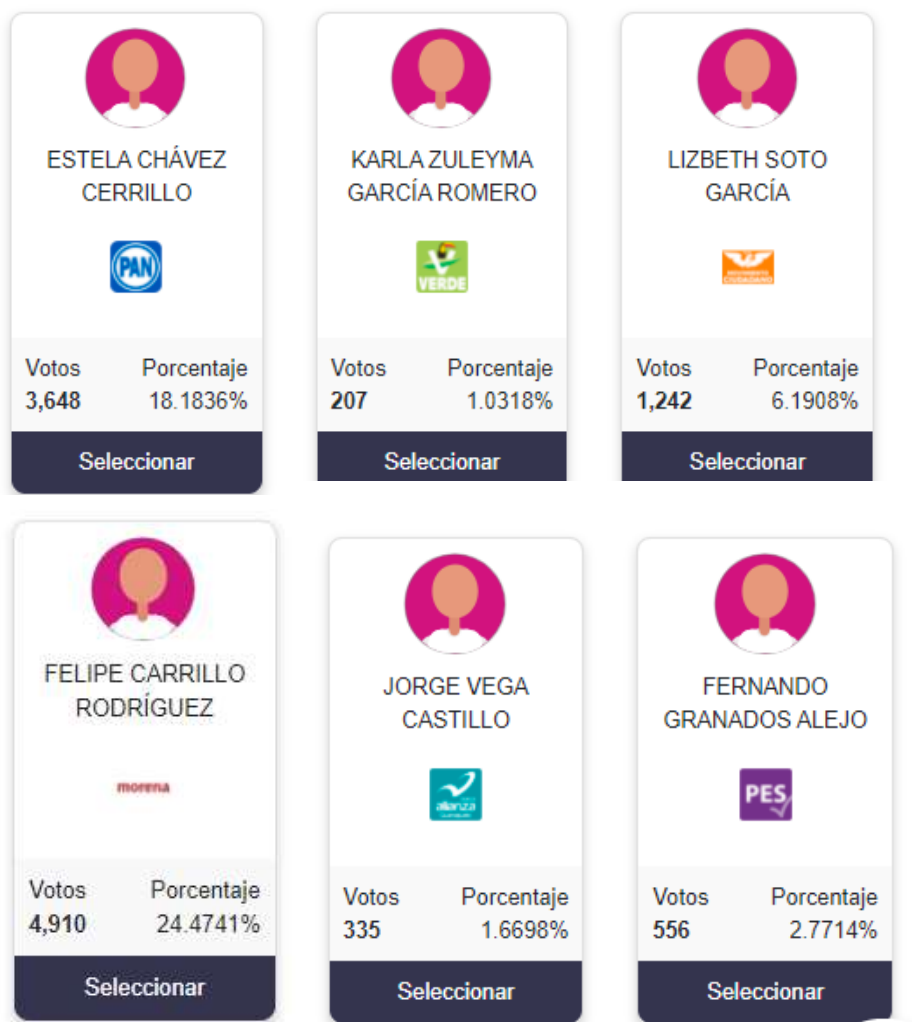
ESTELA CHÁVEZ CERRILLO

PAN

Votos
3,648

Porcentaje
18.1836%

Seleccionar

KARLA ZULEYMA GARCÍA ROMERO

VERDE

Votos
207

Porcentaje
1.0318%

Seleccionar

LIZBETH SOTO GARCÍA

MOVIMIENTO CIUDADANO

Votos
1,242

Porcentaje
6.1908%

Seleccionar

FELIPE CARRILLO RODRÍGUEZ

morena

Votos
4,910

Porcentaje
24.4741%

Seleccionar

JORGE VEGA CASTILLO

alianza

Votos
335

Porcentaje
1.6698%

Seleccionar

FERNANDO GRANADOS ALEJO

PES

Votos
556

Porcentaje
2.7714%

Seleccionar